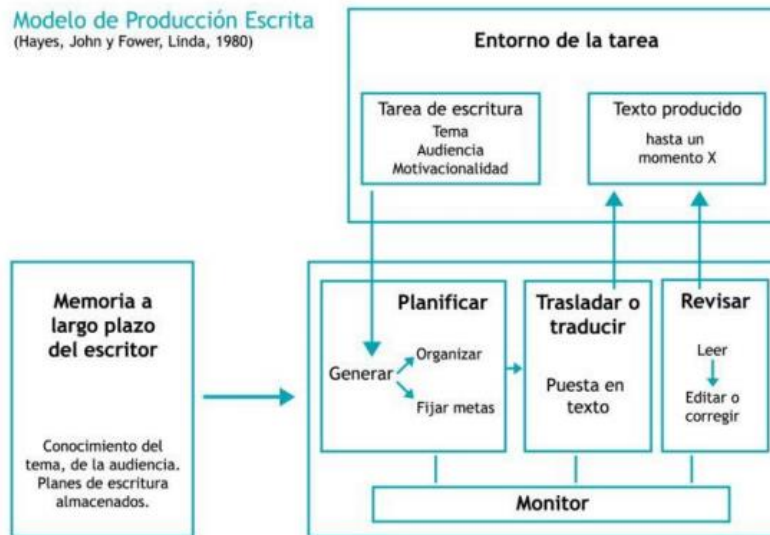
Modelo de Producción Escrita
(Hayes, John y Fower, Linda, 1980)

Entorno de la tarea

Tarea de escritura
Tema
Audiencia
Motivacionalidad

Texto producido
hasta un momento X

Memoria a largo plazo del escritor

Conocimiento del tema, de la audiencia. Planes de escritura almacenados.

Planificar
Generar
Organizar
Fijar metas

Trasladar o traducir
Puesta en texto

Revisar
Leer
Editar o corregir

Monitor